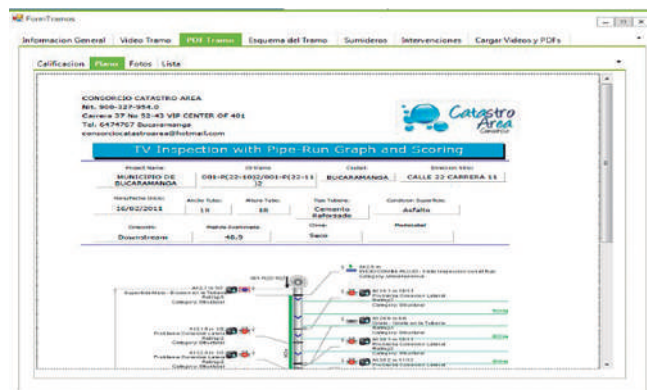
FormTramos

Informacion General | Video Tramo | PDF Tramo | Esquema del Tramo | Sumideros | Intervenciones | Cargar Videos y PDFs

Calificacion | Plano | Fotos | Lista

CONSORCIO CATASTRO AREA
Nit. 900-327-954.0
Carrera 37 No 52-43 VIP CENTER OF 401
Tel. 6474767 Bucaramanga
consorciocatastroarea@hotmail.com

Catastro Area

TV Inspection with Pipe-Run Graph and Scoring

| Project Name: | ID-Tramo: | Ciudad: | Direccion Sitio: |
|---|---|---|---|
| MUNICIPIO DE BUCARAMANGA | 001-P(22-10)2/001-P(22-11)2 | BUCARAMANGA | CALLE 22 CARRERA 11 |

| Fecha/Fecha Inicio: | Ancho Tubo: | Altura Tubo: | Tipo Tuberia: | Condicion Superficie: |
|---|---|---|---|---|
| 16/02/2011 | 18 | 18 | Cemento Reforzado | Asfalto |

| Dirección: | Metraje Examinado: | Clima: | Profundidad: |
|---|---|---|---|
| Downstream | 48,9 | Seco | |

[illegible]